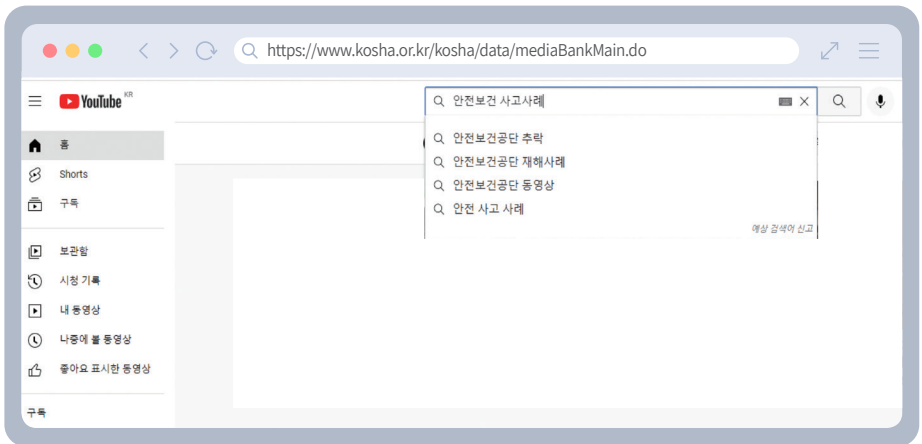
https://www.kosha.or.kr/kosha/data/mediaBankMain.do

YouTube KR

안전보건 사고사례

안전보건공단 추락
안전보건공단 재해사례
안전보건공단 동영상
안전 사고 사례
예상 검색어 신고

홈
Shorts
구독

보관함
시청 기록
내 동영상
나중에 볼 동영상
좋아요 표시한 동영상

구독